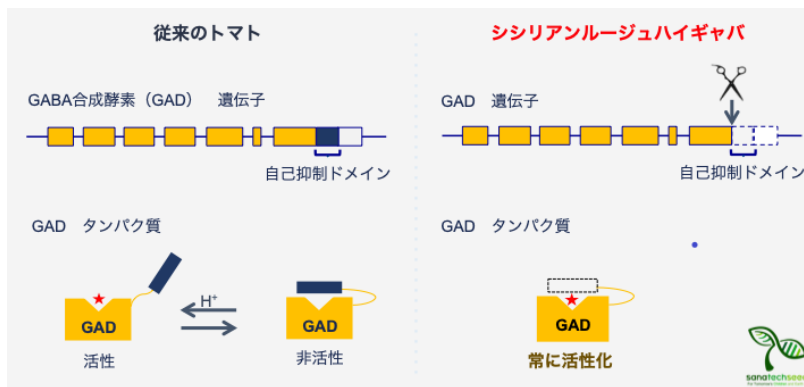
従来のトマト

GABA合成酵素（GAD）　遺伝子

自己抑制ドメイン

GAD　タンパク質

$H^+$

GAD

活性

GAD

非活性

シシリアンルージュハイギャバ

GAD　遺伝子

自己抑制ドメイン

GAD　タンパク質

GAD

常に活性化

sanatechsee